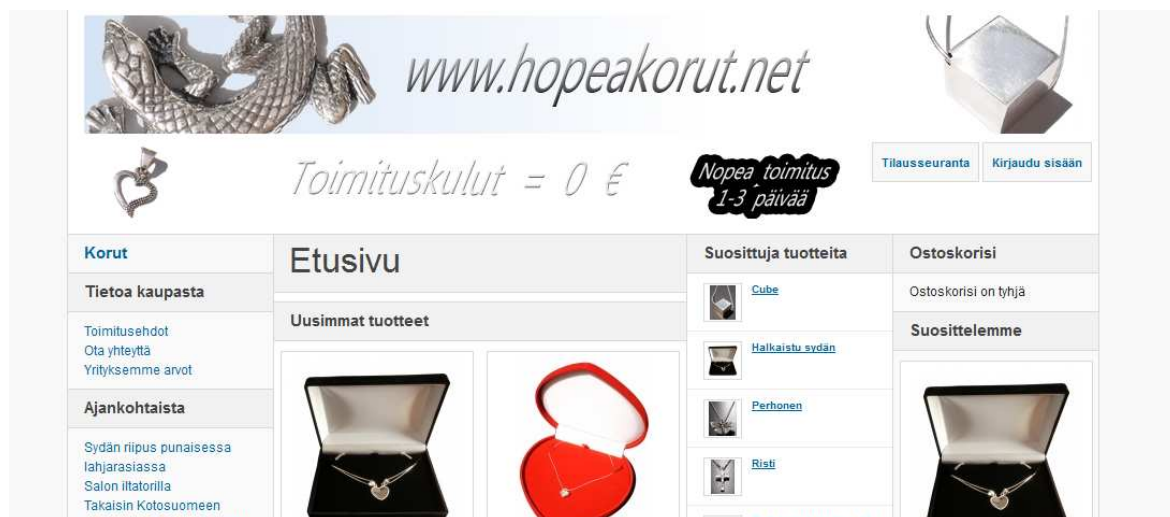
www.hopeakorut.net

Toimituskulut = 0 €

Nopea toimitus 1-3 päivää

Tilausseuranta

Kirjaudu sisään

Korut

Tietoa kaupasta

Toimitusehdot
Ota yhteyttä
Yrityksemme arvot

Ajankohtaista

Sydän riipus punaisessa lahjarasiassa
Salon iltatorilla
Takaisin Kotosuomeen

Etusivu

Uusimmat tuotteet

Suosittuja tuotteita

Cube

Halkaistu sydän

Perhonen

Risti

Ostoskorisi

Ostoskorisi on tyhjä

Suosittelemme